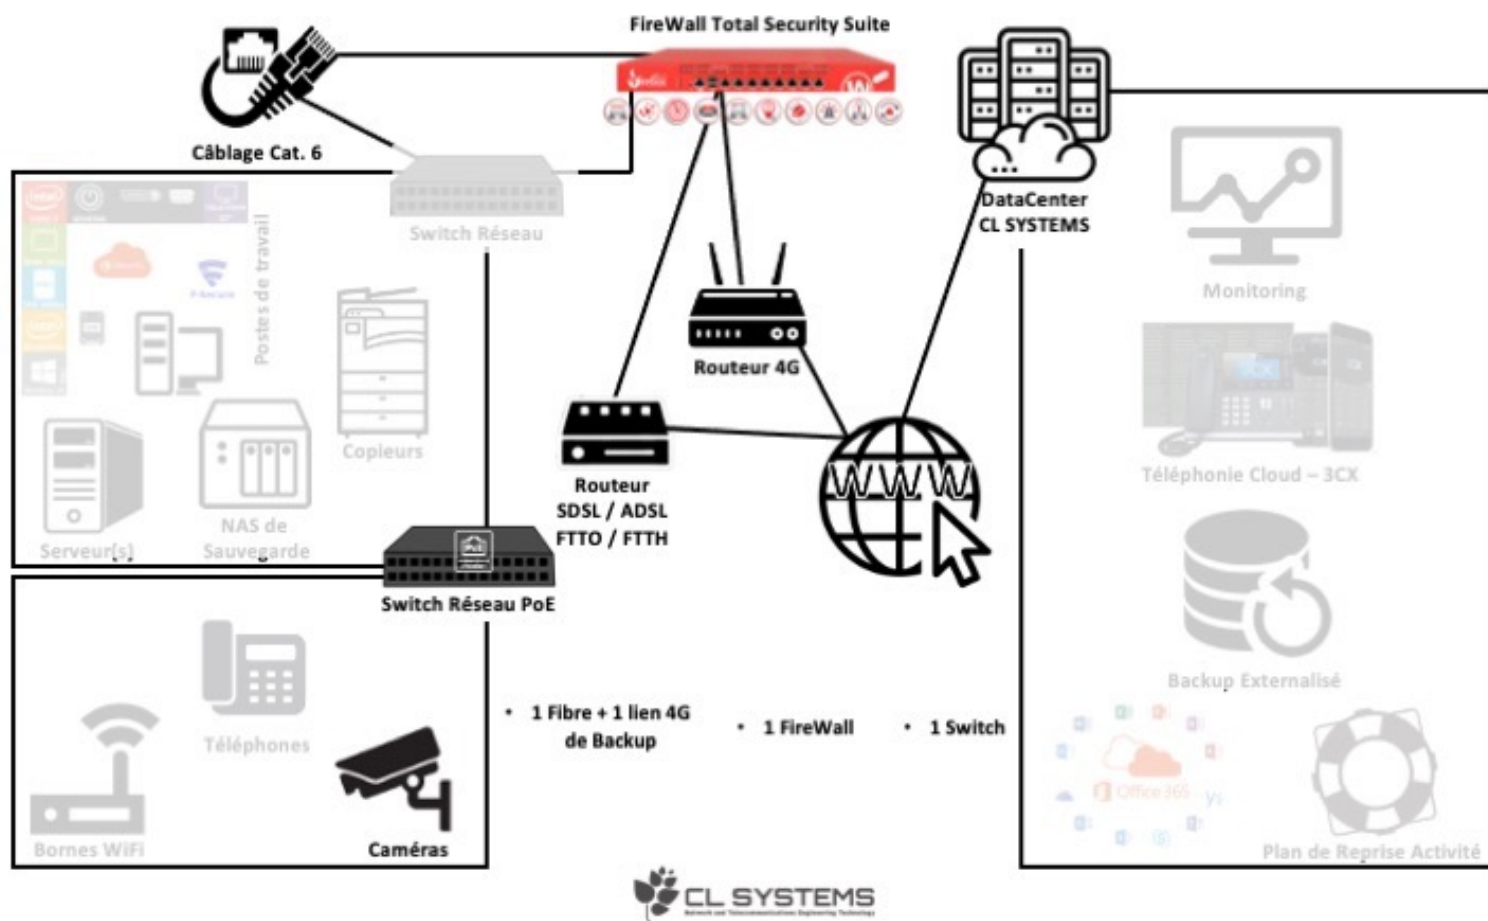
FireWall Total Security Suite

Câblage Cat. 6

DataCenter CL SYSTEMS

Switch Réseau

Postes de travail

Monitoring

Routeur 4G

Copieurs

Téléphonie Cloud – 3CX

Routeur SDSL / ADSL FTTO / FTTH

Serveur(s)

NAS de Sauvegarde

Switch Réseau PoE

Backup Externalisé

Téléphones

• 1 Fibre + 1 lien 4G de Backup

• 1 FireWall

• 1 Switch

Office 365

Bornes WiFi

Caméras

Plan de Reprise Activité

CL SYSTEMS